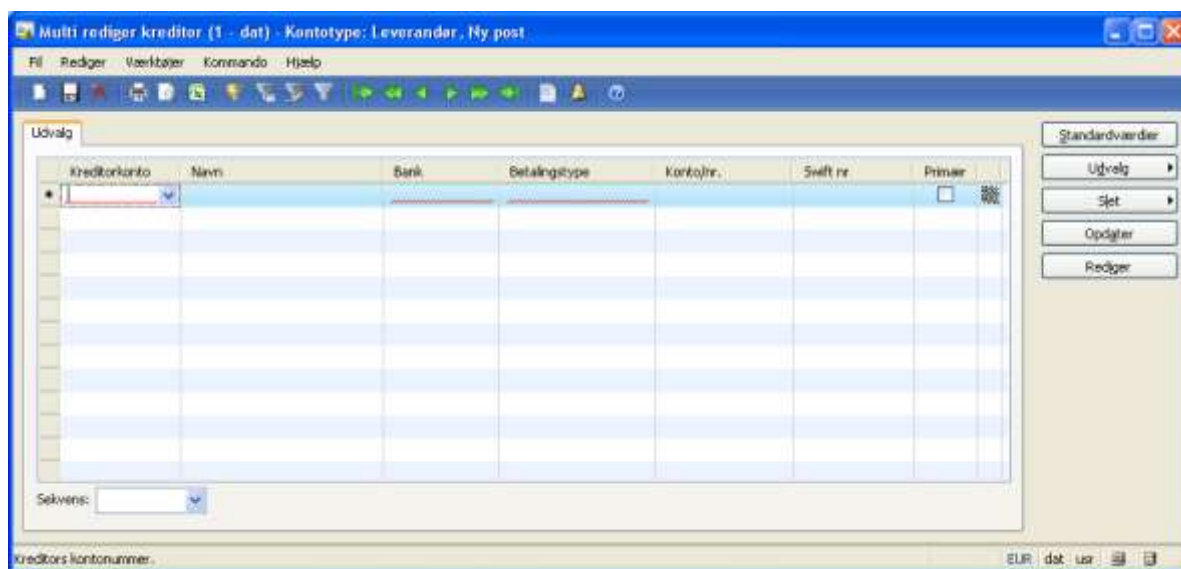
Multi rediger kreditor (1 - dat) - Kontotype: Leverandør, Ny post

Fil Rediger Værktøjer Kommando Hjælp

Udvalg

| Kreditorkonto | Navn | Bank | Betalingstype | Konto/nr. | Swift nr | Primær |
|---|---|---|---|---|---|---|
| | | | | | | ☐ |

Sekvens:

Standardværdier
Udvalg
Slet
Opdater
Rediger

Kreditors kontonummer.

EUR dat usr